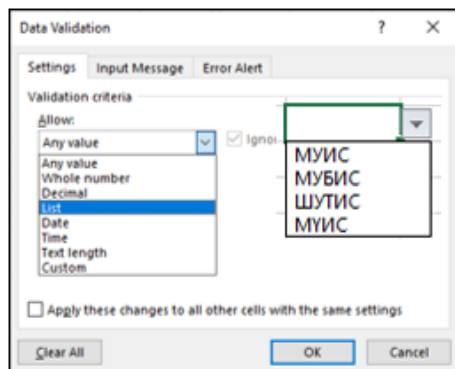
Data Validation

?

X

Settings

Input Message

Error Alert

Validation criteria

Allow:

Any value

Ignor

Any value
Whole number
Decimal
List
Date
Time
Text length
Custom

МУИС
МУБИС
ШУТИС
МҮИС

Apply these changes to all other cells with the same settings

Clear All

OK

Cancel